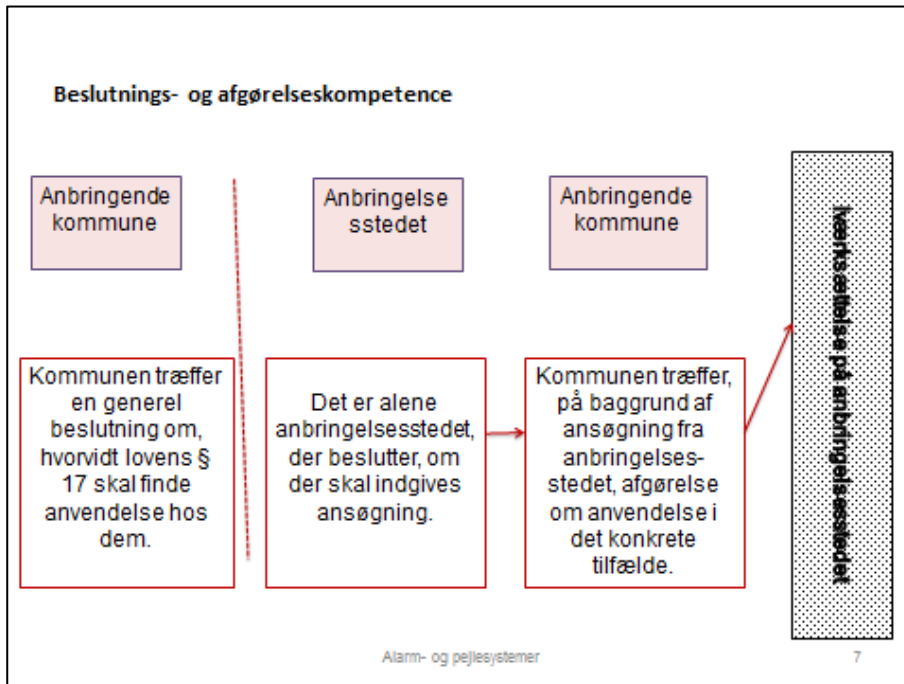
Beslutnings- og afgørelseskompetence

Anbringende kommune

Anbringelse sstedet

Anbringende kommune

Kommunen træffer en generel beslutning om, hvorvidt lovens § 17 skal finde anvendelse hos dem.

Det er alene anbringelsesstedet, der beslutter, om der skal indgives ansøgning.

Kommunen træffer, på baggrund af ansøgning fra anbringelsesstedet, afgørelse om anvendelse i det konkrete tilfælde.

Iværksættelse på anbringelsesstedet

Alarm- og pejlesystemer

7